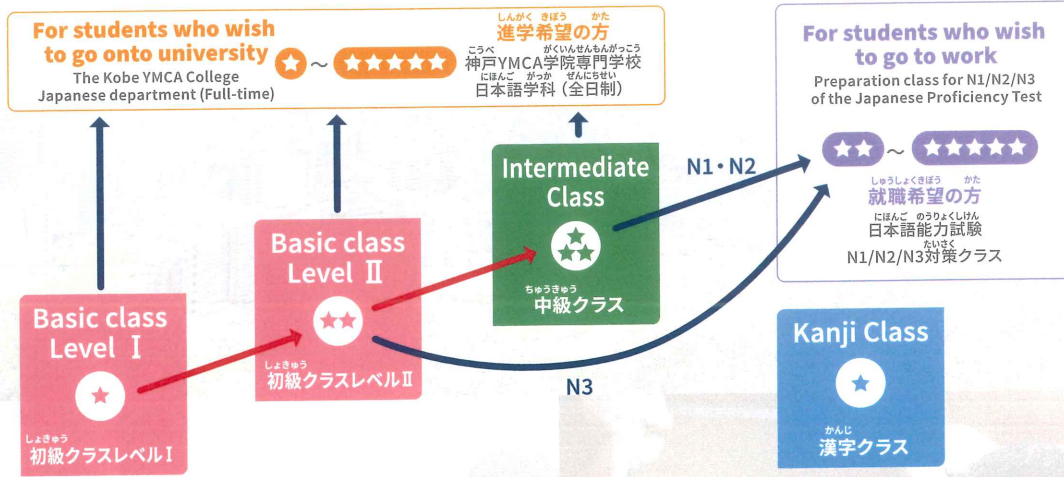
For students who wish to go onto university
The Kobe YMCA College Japanese department (Full-time)

★ ~ ★★★★★

しんがく きぼう かた
進学希望の方
こうべ がくいんせんもんがっこう
神戸YMCA学院専門学校
にほんご がっか ぜんにちせい
日本語学科（全日制）

For students who wish to go to work
Preparation class for N1/N2/N3 of the Japanese Proficiency Test

★★ ~ ★★★★★

しゅうしょくきぼう かた
就職希望の方
にほんご のうりょくしけん
日本語能力試験
たいさく
N1/N2/N3対策クラス

Intermediate Class
★★★
ちゅうきゅう
中級クラス

N1・N2

Basic class Level Ⅱ
★★
しょきゅう
初級クラスレベルⅡ

N3

Basic class Level Ⅰ
★
しょきゅう
初級クラスレベルⅠ

Kanji Class
★
かんじ
漢字クラス